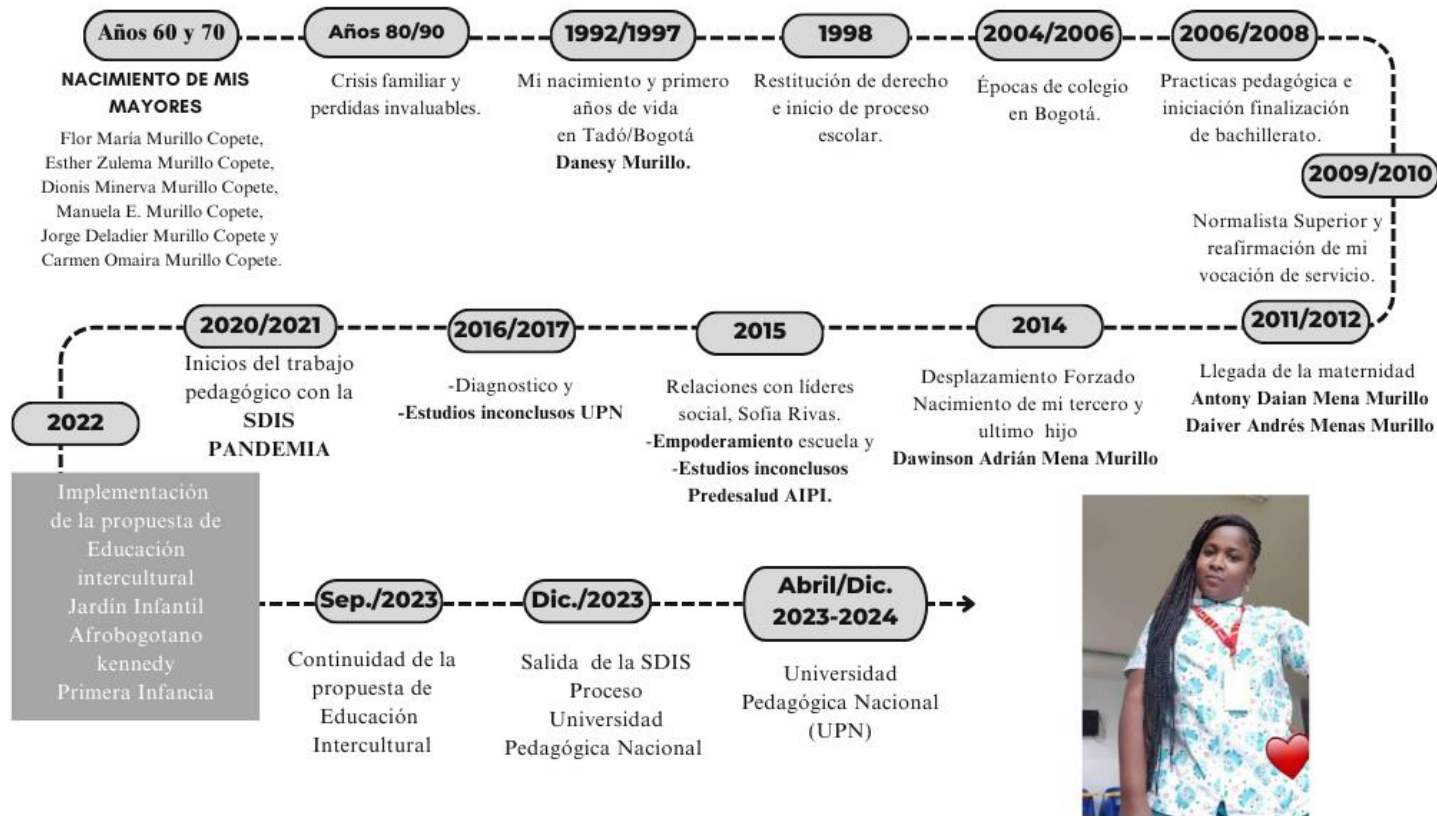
Años 60 y 70

NACIMIENTO DE MIS MAYORES

Flor María Murillo Copete, Esther Zulema Murillo Copete, Dionis Minerva Murillo Copete, Manuela E. Murillo Copete, Jorge Deladier Murillo Copete y Carmen Omaira Murillo Copete.

Años 80/90

Crisis familiar y perdidas invaluables.

1992/1997

Mi nacimiento y primero años de vida en Tadó/Bogotá **Danesy Murillo.**

1998

Restitución de derecho e inicio de proceso escolar.

2004/2006

Épocas de colegio en Bogotá.

2006/2008

Practicas pedagógica e iniciación finalización de bachillerato.

2009/2010

Normalista Superior y reafirmación de mi vocación de servicio.

2011/2012

Llegada de la maternidad **Antony Daian Mena Murillo Daiver Andrés Menas Murillo**

2014

Desplazamiento Forzado Nacimiento de mi tercero y ultimo hijo **Dawinson Adrián Mena Murillo**

2015

Relaciones con líderes social, Sofia Rivas. -**Empoderamiento** escuela y **-Estudios inconclusos Predesalud AIPI.**

2016/2017

-Diagnostico y **-Estudios inconclusos UPN**

2020/2021

Inicios del trabajo pedagógico con la **SDIS PANDEMIA**

2022

Implementación de la propuesta de Educación intercultural Jardín Infantil Afrobogotano kennedy Primera Infancia

Sep./2023

Continuidad de la propuesta de Educación Intercultural

Dic./2023

Salida de la SDIS Proceso Universidad Pedagógica Nacional

Abril/Dic. 2023-2024

Universidad Pedagógica Nacional (UPN)